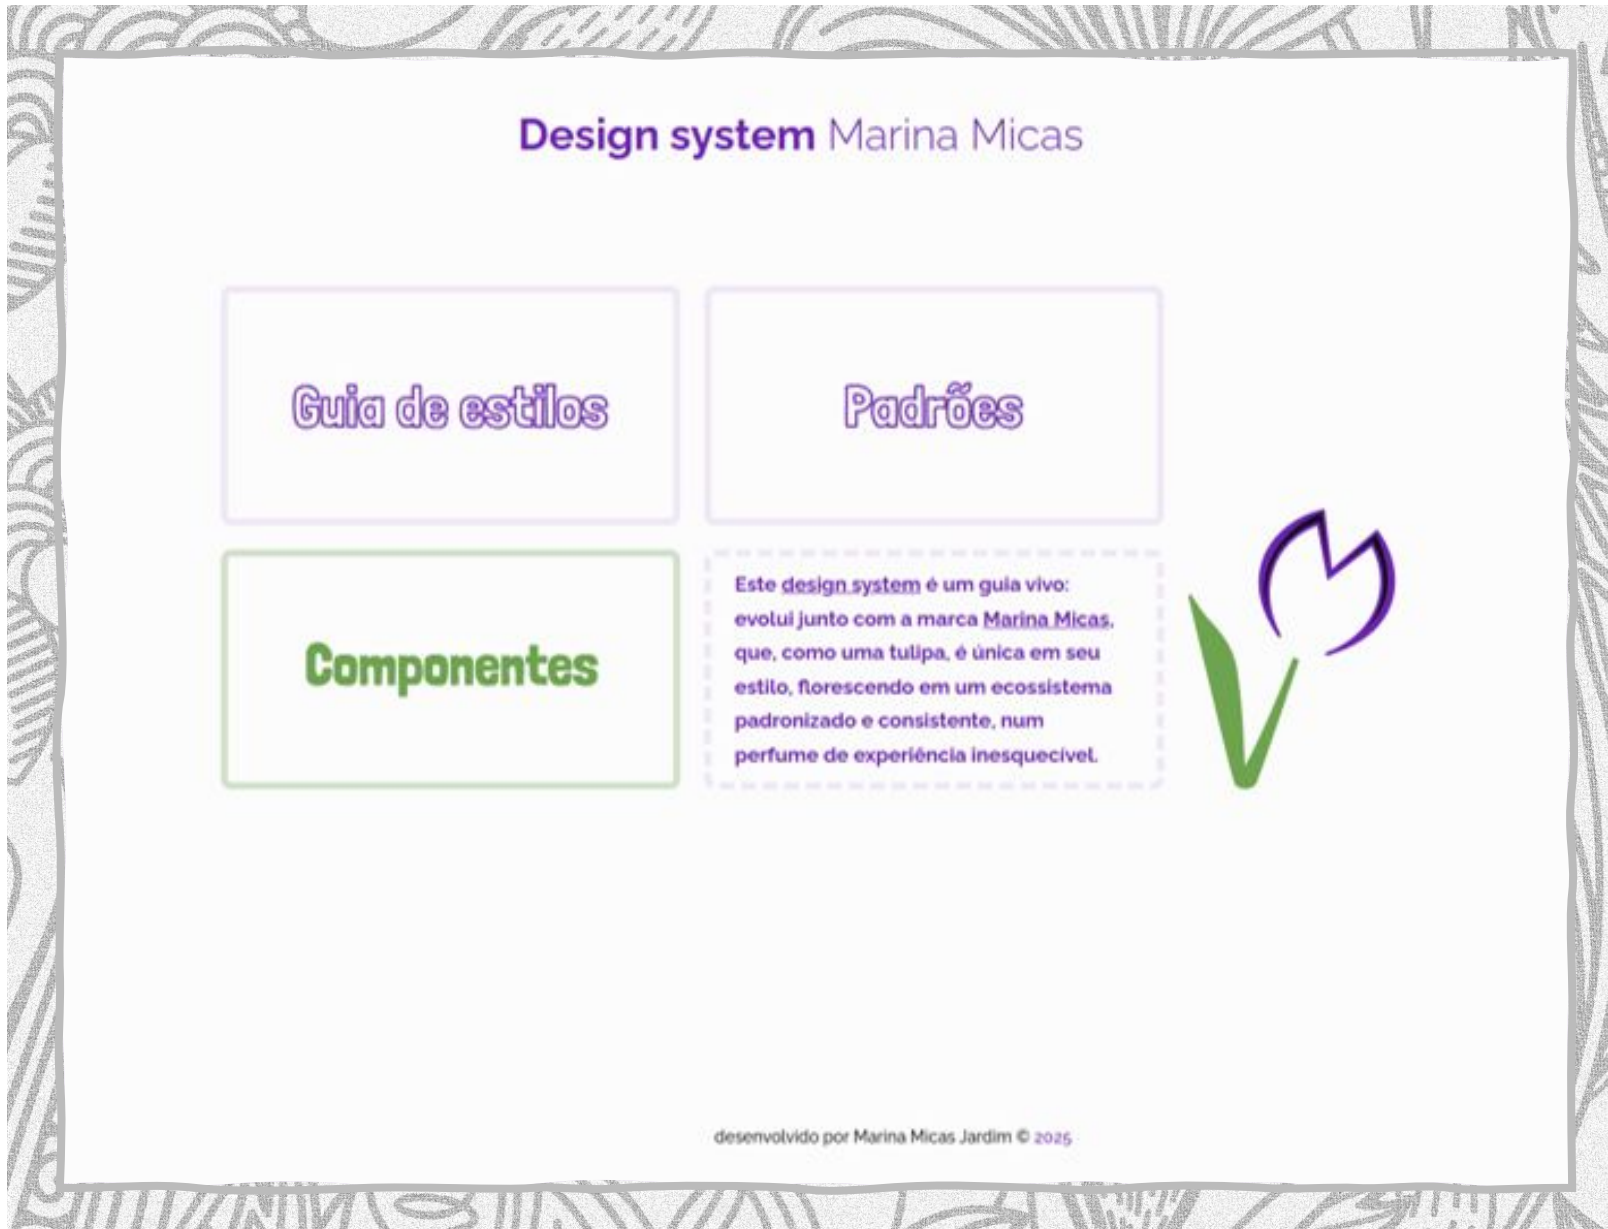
Design system Marina Micas

Guia de estilos

Padrões

Componentes

Este design system é um guia vivo: evolui junto com a marca Marina Micas, que, como uma tulipa, é única em seu estilo, florescendo em um ecossistema padronizado e consistente, num perfume de experiência inesquecível.

desenvolvido por Marina Micas Jardim © 2025